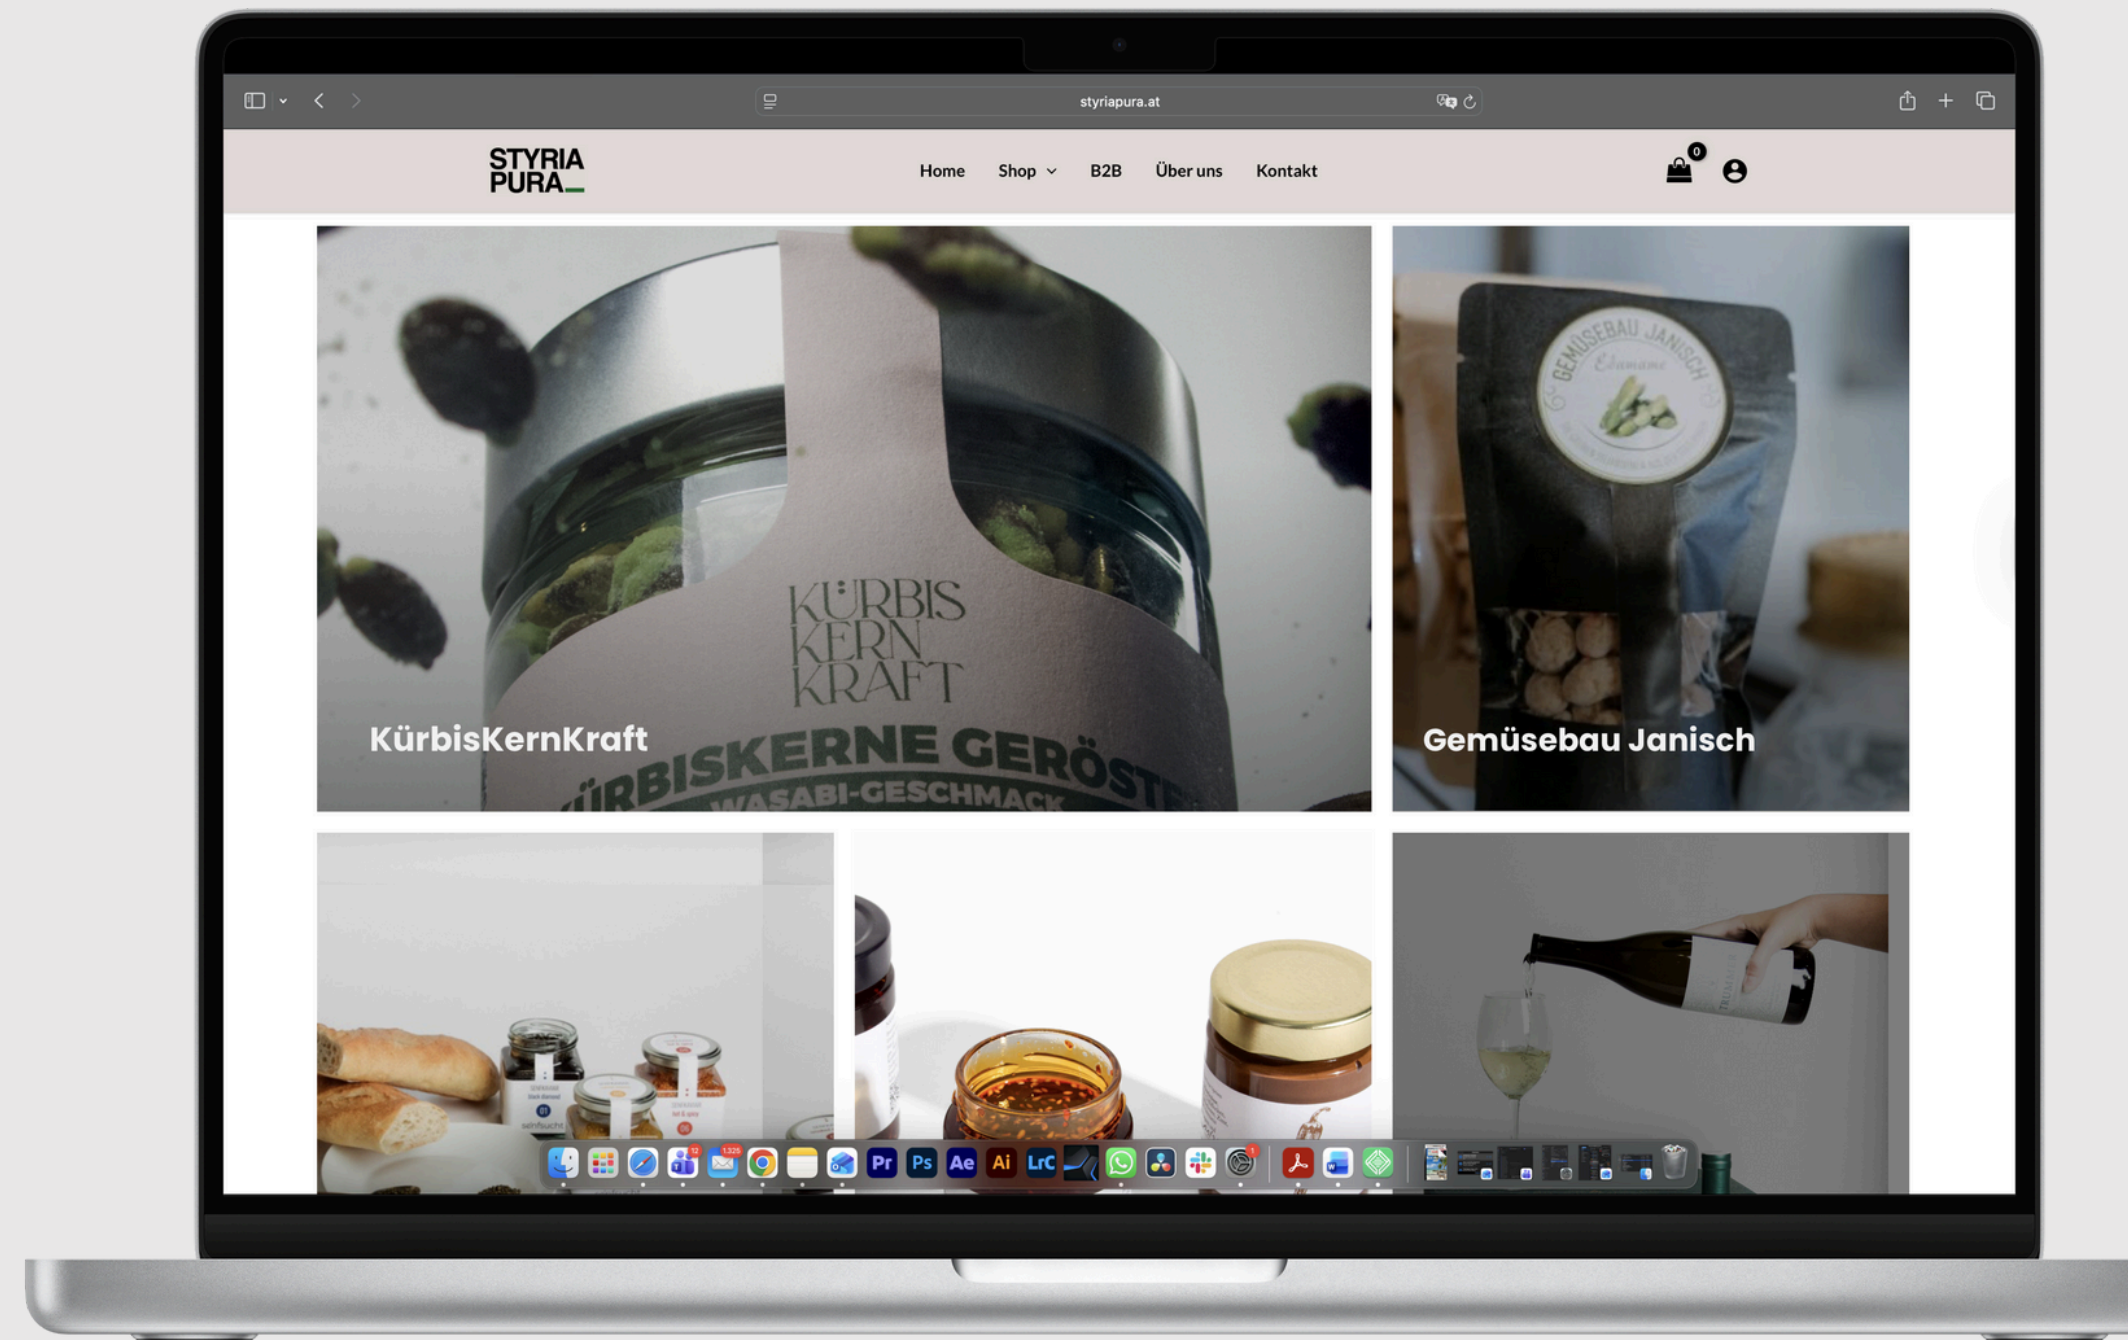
styriapura.at

STYRIA PURA

Home Shop B2B Über uns Kontakt

0

KÜRBIS KERN KRAFT

KÜRBISKERNE GERÖSTET

WASABI-GESCHMACK

KürbisKernKraft

GEMÜSEBAU JANISCH

Edamame

Gemüsebau Janisch

Pr Ps Ae Ai LrC